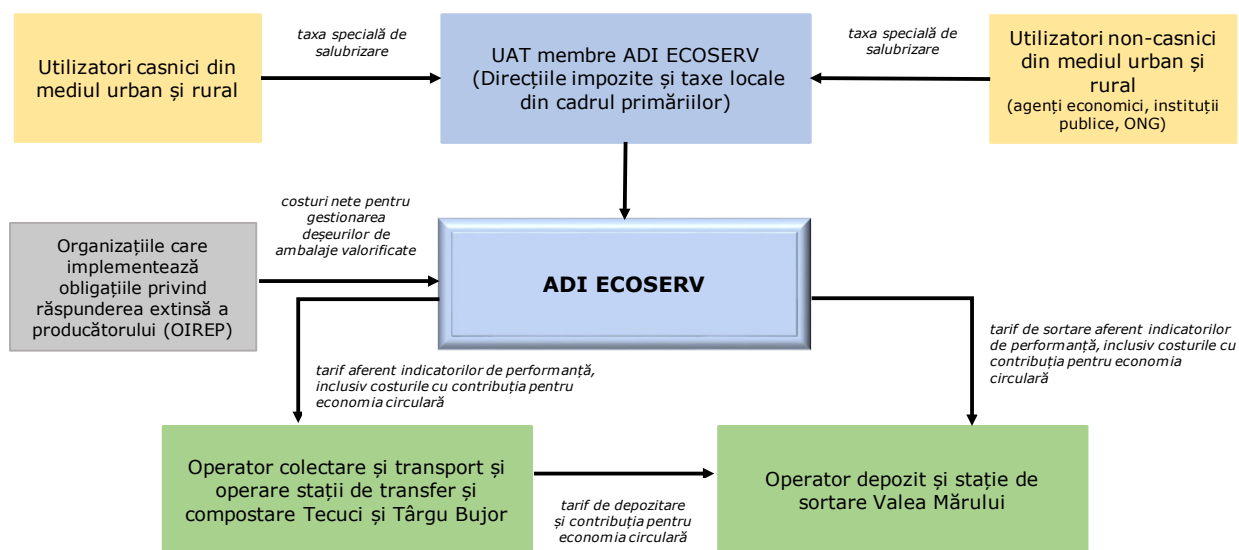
Utilizatori casnici din mediul urban și rural

taxa specială de salubrizare

UAT membre ADI ECOSERV (Direcțiile impozite și taxe locale din cadrul primăriilor)

taxa specială de salubrizare

Utilizatori non-casnici din mediul urban și rural
(agenți economici, instituții publice, ONG)

Organizațiile care implementează obligațiile privind răspunderea extinsă a producătorului (OIREP)

costuri nete pentru gestionarea deșeurilor de ambalaje valorificate

ADI ECOSERV

tarif de sortare aferent indicatorilor de performanță, inclusiv costurile cu contribuția pentru economia circulară

tarif aferent indicatorilor de performanță, inclusiv costurile cu contribuția pentru economia circulară

Operator colectare și transport și operare stații de transfer și compostare Tecuci și Târgu Bujor

Operator depozit și stație de sortare Valea Mărului

tarif de depozitare și contribuția pentru economia circulară